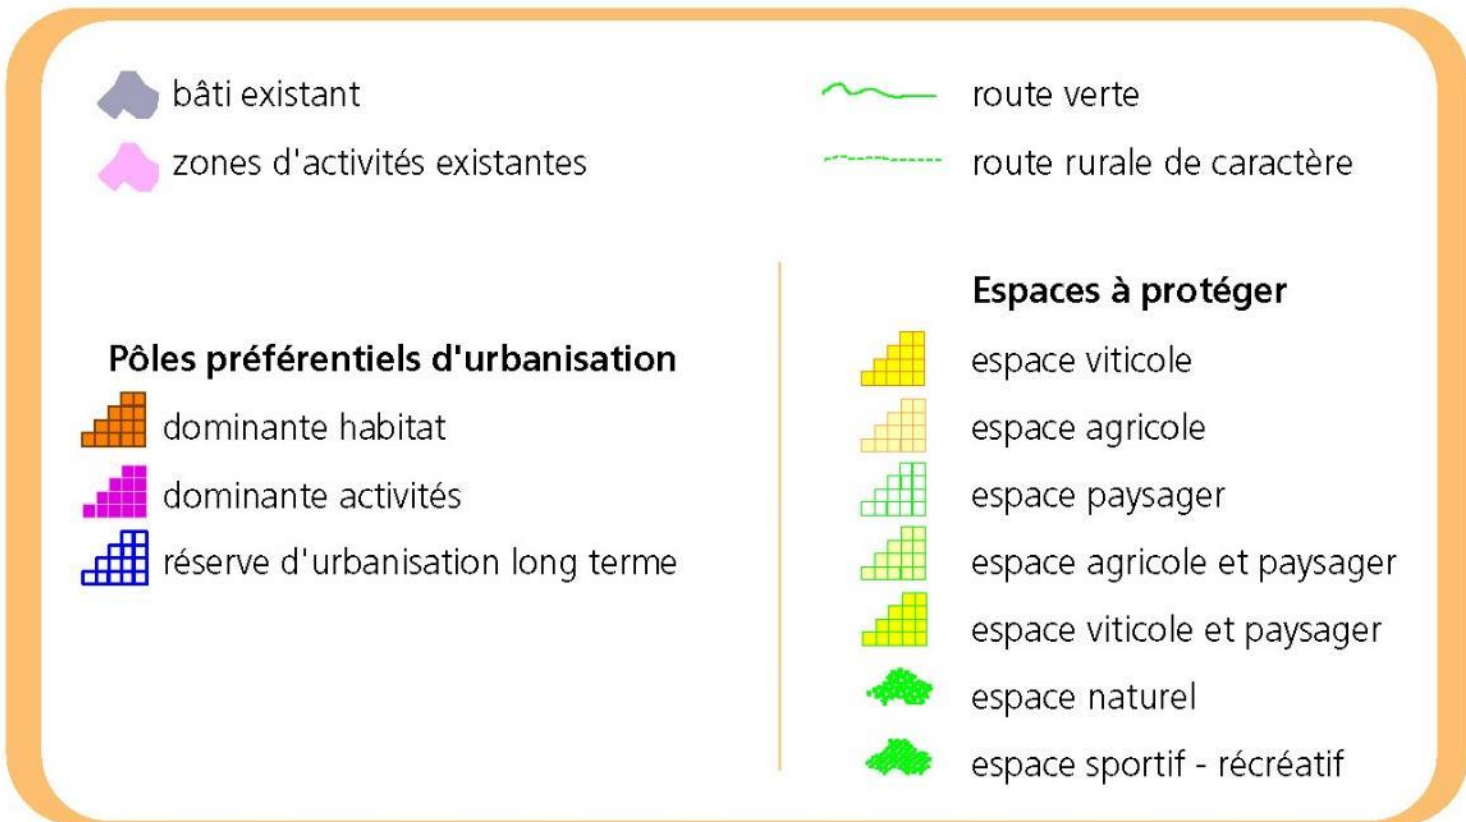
bâti existant

zones d'activités existantes

route verte

route rurale de caractère

Pôles préférentiels d'urbanisation

dominante habitat

dominante activités

réserve d'urbanisation long terme

Espaces à protéger

espace viticole

espace agricole

espace paysager

espace agricole et paysager

espace viticole et paysager

espace naturel

espace sportif - récréatif